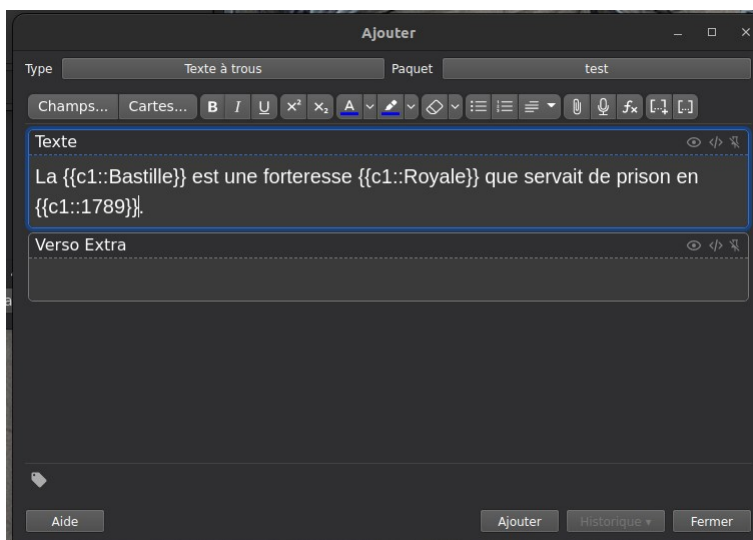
Ajouter

Type Texte à trous Paquet test

Champs... Cartes... B I U $x^2$ $x_2$ A

Texte

La {{c1::Bastille}} est une forteresse {{c1::Royale}} que servait de prison en {{c1::1789}}.

Verso Extra

Aide Ajouter Historique ▾ Fermer